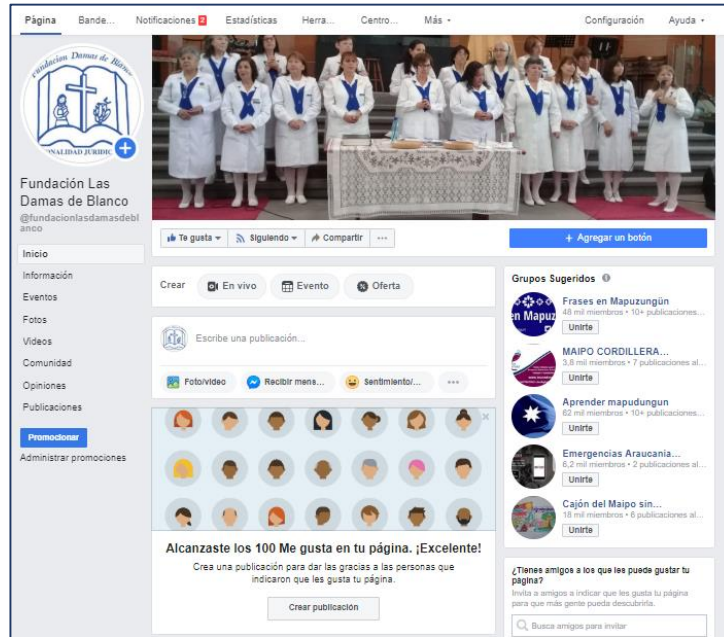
Página Bande... Notificaciones 2 Estadísticas Herra... Centro... Más ▾ Configuración Ayuda ▾

Fundación Damas de Blanco
PERSONALIDAD JURIDICA

Fundación Las Damas de Blanco
@fundacionlasdamasdeblanco

Inicio
Información
Eventos
Fotos
Videos
Comunidad
Opiniones
Publicaciones
Promocionar
Administrar promociones

Te gusta ▾ Siguiendo ▾ Compartir ···
+ Agregar un botón

Crear En vivo Evento Oferta

Escribe una publicación...

Foto/video Recibir mens... Sentimiento/... ···

Alcanzaste los 100 Me gusta en tu página. ¡Excelente!
Crea una publicación para dar las gracias a las personas que indicaron que les gusta tu página.
Crear publicación

Grupos Sugeridos

Frases en Mapuzungün
48 mil miembros • 10+ publicaciones...
Unirte

MAIPO CORDILLERA...
3,8 mil miembros • 7 publicaciones al...
Unirte

Aprender mapudungun
62 mil miembros • 10+ publicaciones...
Unirte

Emergencias Araucania...
6,2 mil miembros • 2 publicaciones al...
Unirte

Cajón del Maipo sin...
18 mil miembros • 6 publicaciones al...
Unirte

¿Tienes amigos a los que les puede gustar tu página?
Invita a amigos a indicar que les gusta tu página para que más gente pueda descubrirla.
Busca amigos para invitar